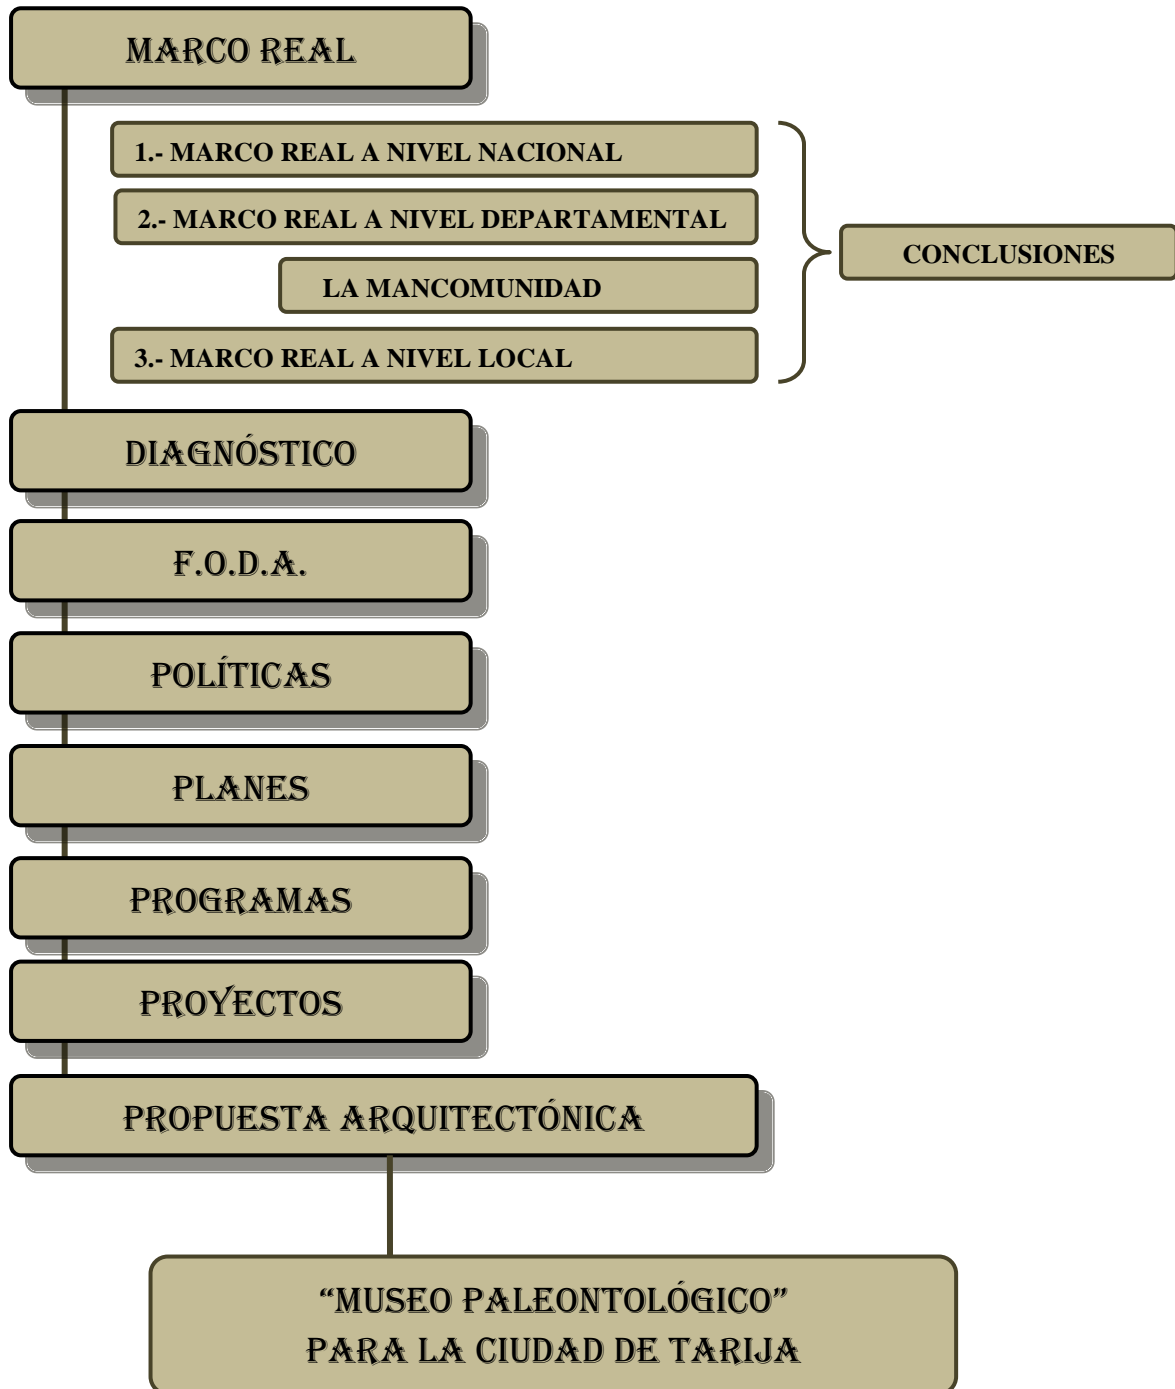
MARCO REAL

1.- MARCO REAL A NIVEL NACIONAL

2.- MARCO REAL A NIVEL DEPARTAMENTAL

LA MANCOMUNIDAD

3.- MARCO REAL A NIVEL LOCAL

CONCLUSIONES

DIAGNÓSTICO

F.O.D.A.

POLÍTICAS

PLANES

PROGRAMAS

PROYECTOS

PROPUESTA ARQUITECTÓNICA

“MUSEO PALEONTOLÓGICO”
PARA LA CIUDAD DE TARIJA